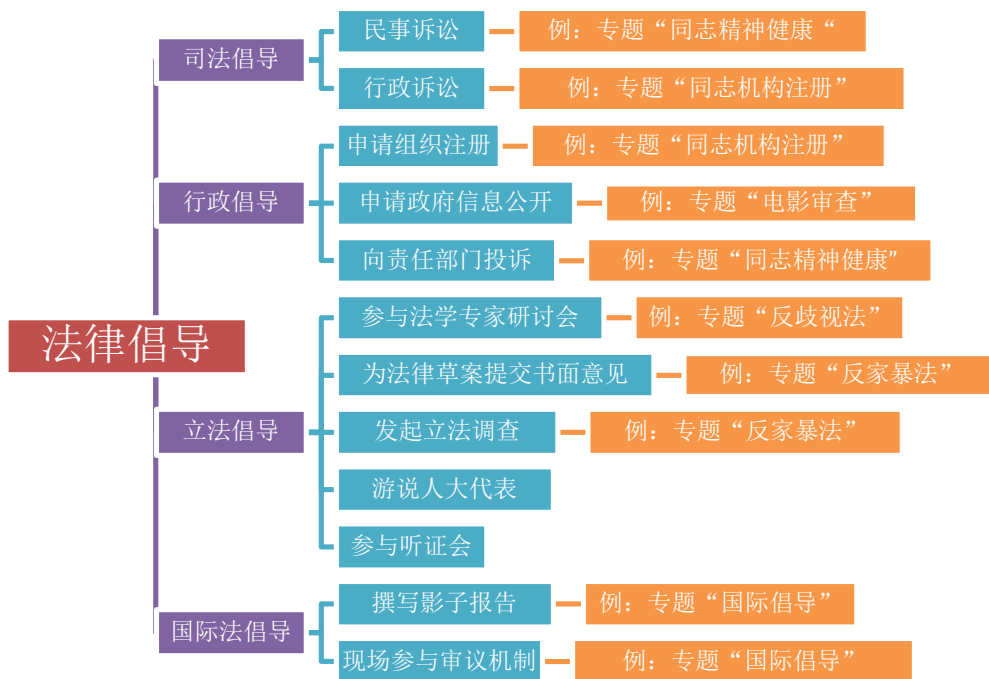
法律倡导

司法倡导

民事诉讼

例：专题“同志精神健康“

行政诉讼

例：专题“同志机构注册”

行政倡导

申请组织注册

例：专题“同志机构注册”

申请政府信息公开

例：专题“电影审查”

向责任部门投诉

例：专题“同志精神健康”

立法倡导

参与法学专家研讨会

例：专题“反歧视法”

为法律草案提交书面意见

例：专题“反家暴法”

发起立法调查

例：专题“反家暴法”

游说人大代表

参与听证会

国际法倡导

撰写影子报告

例：专题“国际倡导”

现场参与审议机制

例：专题“国际倡导”